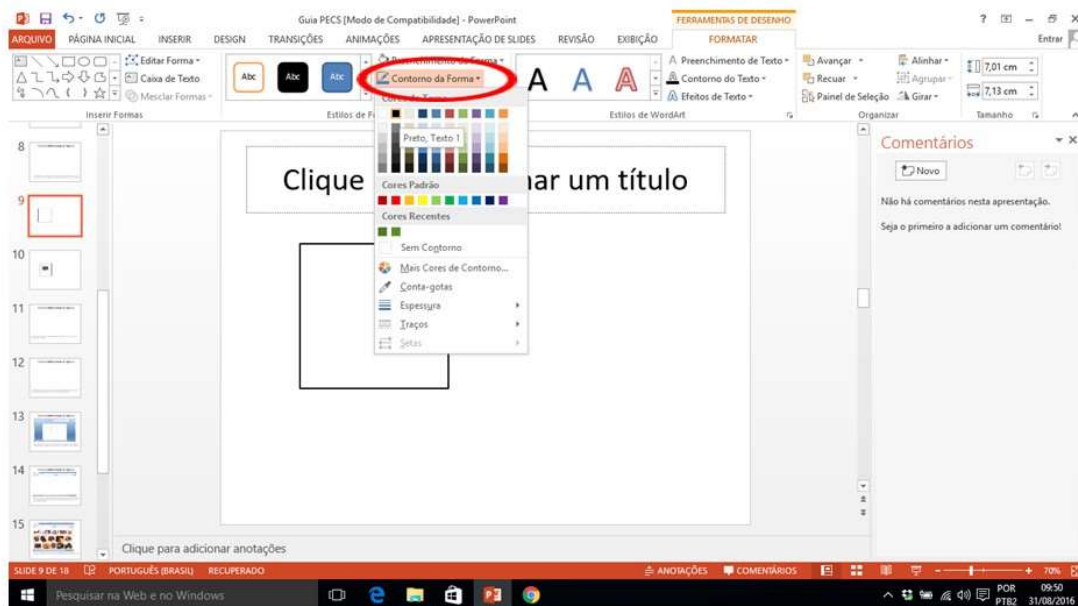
Guia PECS [Modo de Compatibilidade] - PowerPoint

FERRAMENTAS DE DESENHO

? – ✕

ARQUIVO PÁGINA INICIAL INSERIR DESIGN TRANSIÇÕES ANIMAÇÕES APRESENTAÇÃO DE SLIDES REVISÃO EXIBIÇÃO FORMATAR

Entrar

Editar Forma
Caixa de Texto
Mesclar Formas

Inserir Formas

Abc Abc Abc

Estilos de F

Preenchimento da Forma
Contorno da Forma

Cores do Tema

Preto, Texto 1

Cores Padrão

Cores Recentes

Sem Contorno

Mais Cores de Contorno...

Conta-gotas

Espessura

Traços

Setas

A A A

Preenchimento de Texto
Contorno do Texto
Efeitos de Texto

Estilos de WordArt

Avançar
Recuar
Painel de Seleção

Alinhar
Agrupar
Girar

Organizar

7,01 cm
7,13 cm

Tamanho

8
9
10
11
12
13
14
15

Clique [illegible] nar um título

Comentários

Novo

Não há comentários nesta apresentação.

Seja o primeiro a adicionar um comentário!

Clique para adicionar anotações

SLIDE 9 DE 18 PORTUGUÊS (BRASIL) RECUPERADO

ANOTAÇÕES COMENTÁRIOS 70%

Pesquisar na Web e no Windows

POR PTB2 09:50 31/08/2016